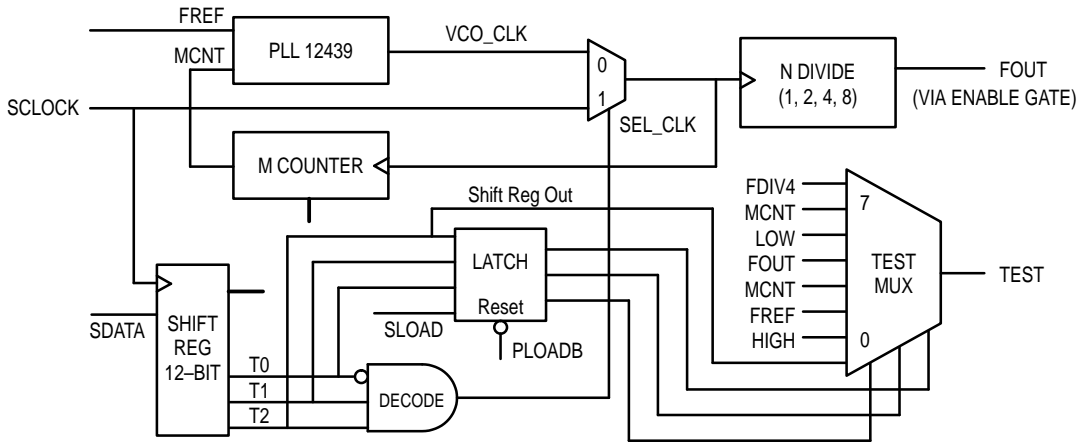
FREF

MCNT

PLL 12439

VCO_CLK

0

1

N DIVIDE
(1, 2, 4, 8)

FOUT
(VIA ENABLE GATE)

SCLOCK

SEL_CLK

M COUNTER

Shift Reg Out

FDIV4
MCNT
LOW
FOUT
MCNT
FREF
HIGH

7

0

TEST
MUX

TEST

LATCH

Reset

SLOAD

PLOADB

SDATA

SHIFT
REG
12–BIT

T0
T1
T2

DECODE